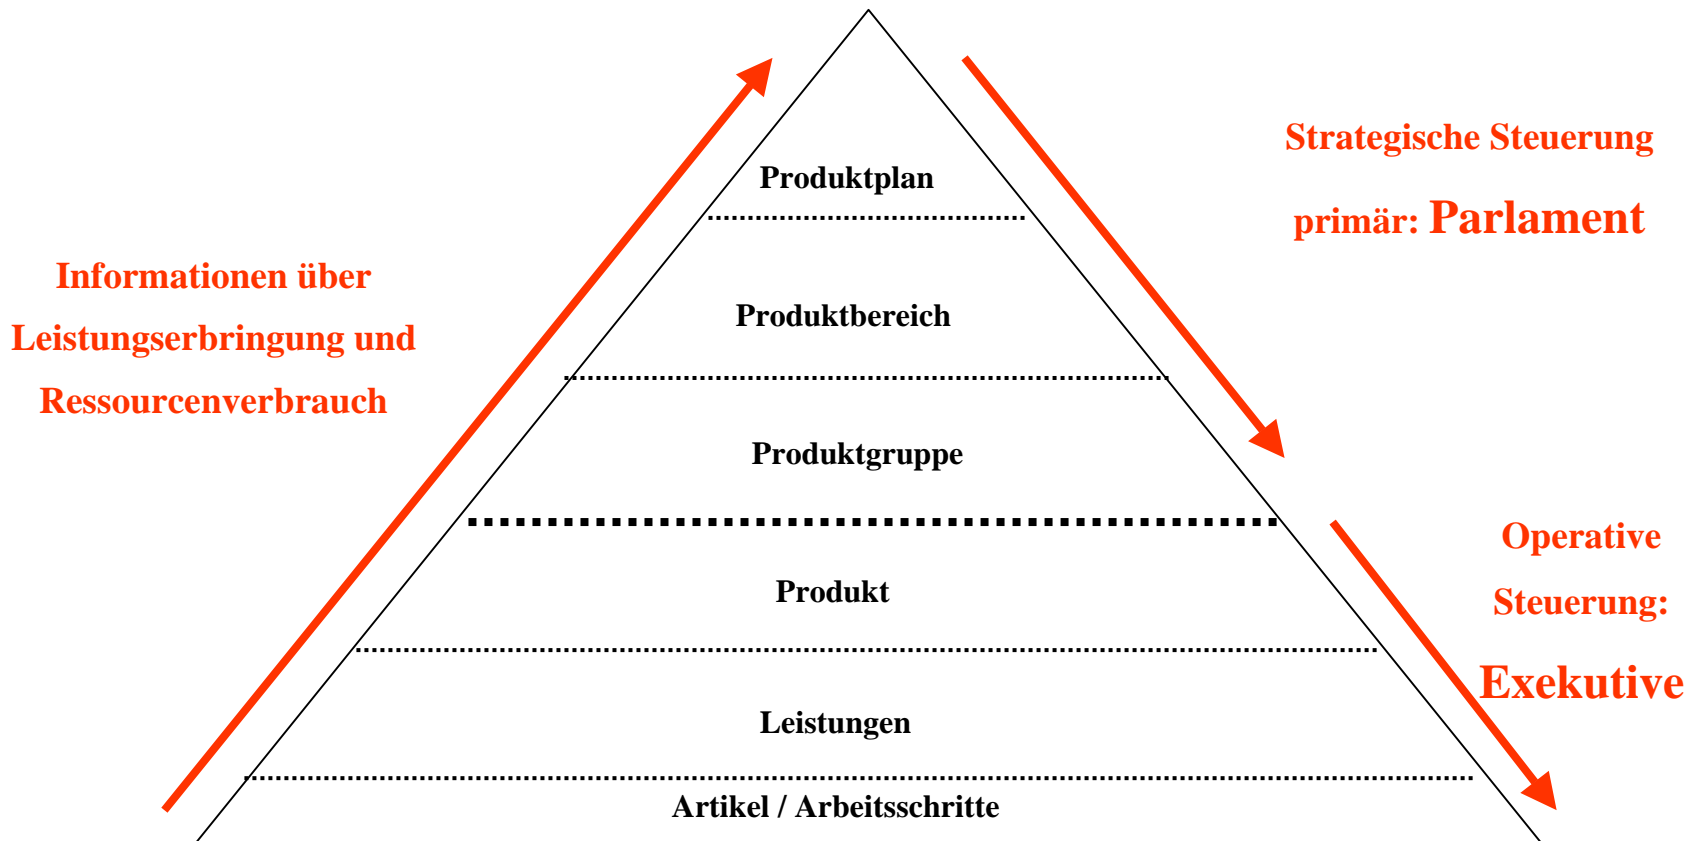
Strategische Steuerung

primär: Parlament

Informationen über Leistungserbringung und Ressourcenverbrauch

Produktplan

Produktbereich

Produktgruppe

Produkt

Leistungen

Artikel / Arbeitsschritte

Operative Steuerung: Exekutive